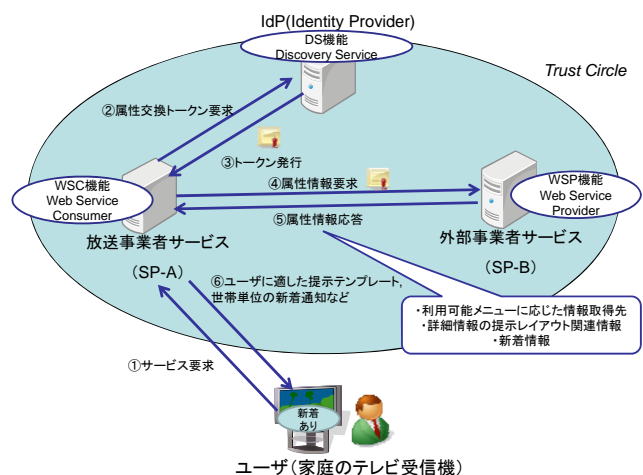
IdP(Identity Provider)

DS機能
Discovery Service

Trust Circle

②属性交換トークン要求

③トークン発行

WSC機能
Web Service
Consumer

④属性情報要求

⑤属性情報応答

WSP機能
Web Service
Provider

放送事業者サービス

（SP-A）

外部事業者サービス

（SP-B）

⑥ユーザに適した提示テンプレート，世帯単位の新着通知など

・利用可能メニューに応じた情報取得先
・詳細情報の提示レイアウト関連情報
・新着情報

①サービス要求

新着
あり

ユーザ（家庭のテレビ受信機）